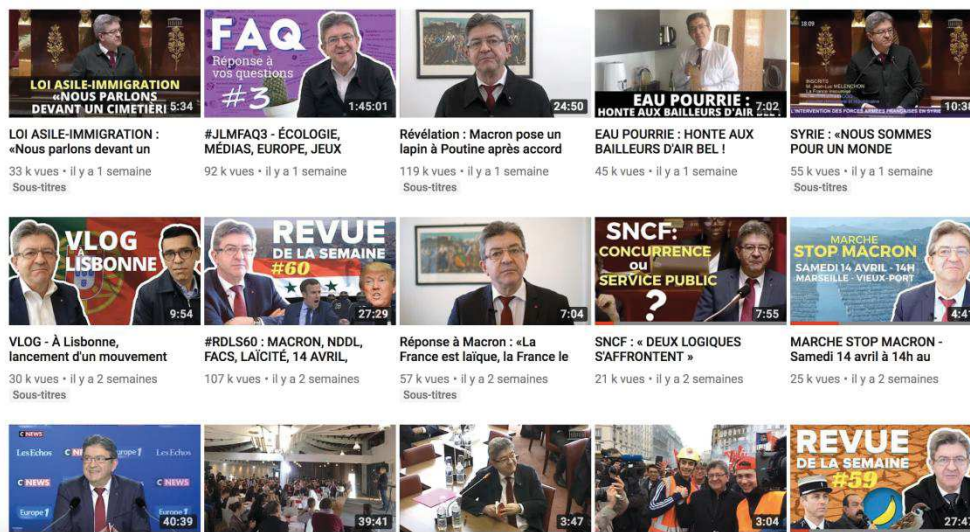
LOI ASILE-IMMIGRATION «NOUS PARLONS DEVANT UN CIMETIÈRE 5:34
LOI ASILE-IMMIGRATION : «Nous parlons devant un
33 k vues • il y a 1 semaine
Sous-titres

FAQ Réponse à vos questions #3 1:45:01
#JLMFAQ3 - ÉCOLOGIE, MÉDIAS, EUROPE, JEUX
92 k vues • il y a 1 semaine

24:50
Révélation : Macron pose un lapin à Poutine après accord
119 k vues • il y a 1 semaine
Sous-titres

EAU POURRIE : HONTE AUX BAILLEURS D'AIR BEL 7:02
EAU POURRIE : HONTE AUX BAILLEURS D'AIR BEL !
45 k vues • il y a 1 semaine

10:3
SYRIE : «NOUS SOMMES POUR UN MONDE
55 k vues • il y a 1 semaine
Sous-titres

VLOG Lisbonne 9:54
VLOG - À Lisbonne, lancement d'un mouvement
30 k vues • il y a 2 semaines
Sous-titres

REVUE DE LA SEMAINE #60 27:29
#RDLS60 : MACRON, NDDL, FACS, LAÏCITÉ, 14 AVRIL,
107 k vues • il y a 2 semaines

7:04
Réponse à Macron : «La France est laïque, la France le
57 k vues • il y a 2 semaines
Sous-titres

SNCF : CONCURRENCE ou SERVICE PUBLIC ? 7:55
SNCF : « DEUX LOGIQUES S'AFFRONTENT »
21 k vues • il y a 2 semaines

MARCHE STOP MACRON SAMEDI 14 AVRIL - 14H MARSEILLE - VIEUX-PORT 4:1
MARCHE STOP MACRON - Samedi 14 avril à 14h au
25 k vues • il y a 2 semaines

CNEWS Les Echos Europe 1 40:39

39:41

3:47

3:04

REVUE DE LA SEMAINE #59 27:4